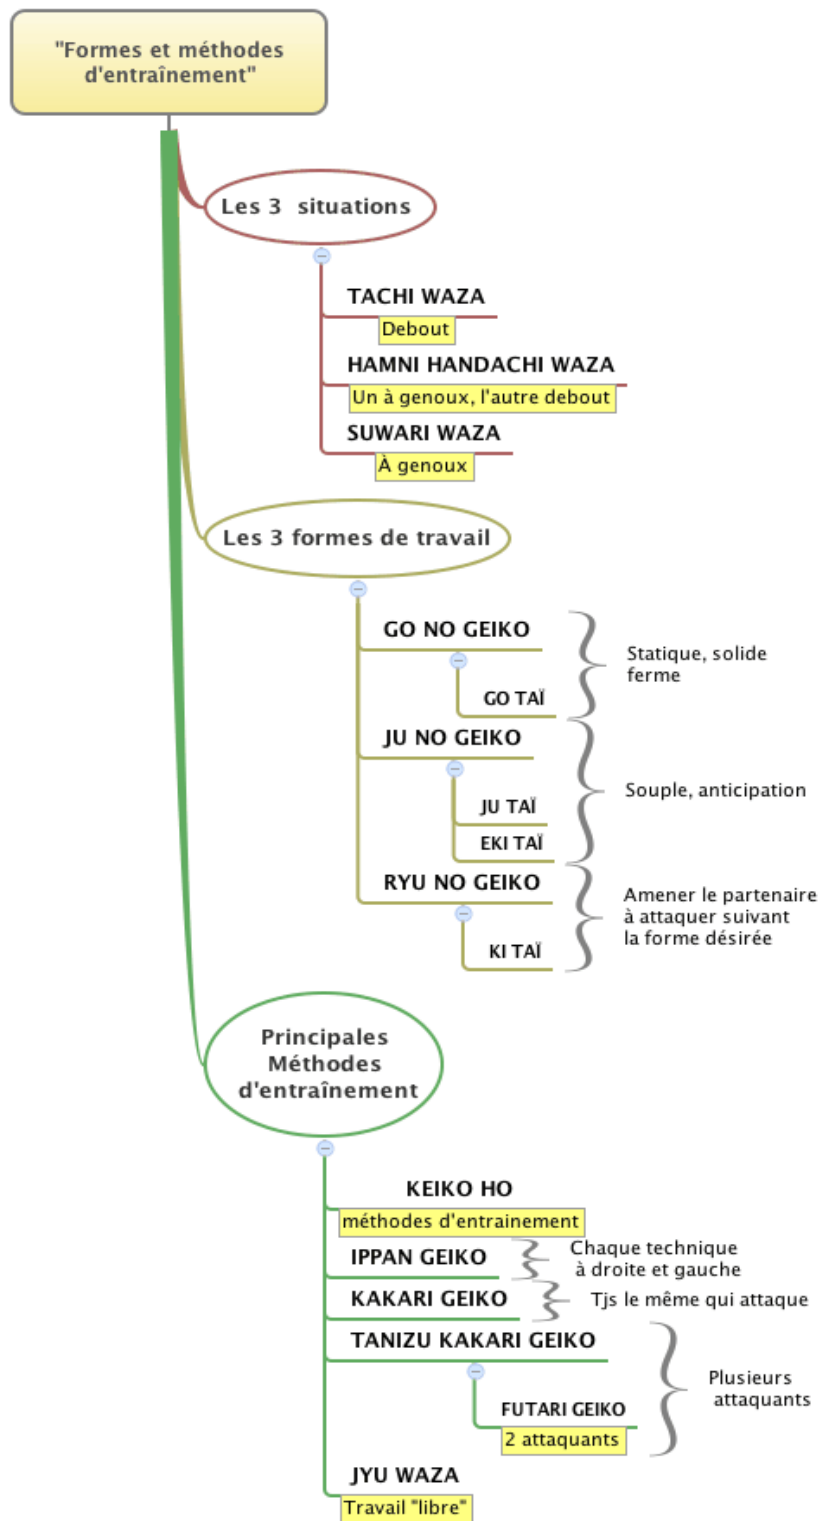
"Formes et méthodes d'entraînement"

Les 3 situations

TACHI WAZA
Debout

HAMNI HANDACHI WAZA
Un à genoux, l'autre debout

SUWARI WAZA
À genoux

Les 3 formes de travail

GO NO GEIKO
GO TAÏ
Statique, solide ferme

JU NO GEIKO
JU TAÏ
EKI TAÏ
Souple, anticipation

RYU NO GEIKO
KI TAÏ
Amener le partenaire à attaquer suivant la forme désirée

Principales Méthodes d'entraînement

KEIKO HO
méthodes d'entrainement

IPPAN GEIKO
Chaque technique à droite et gauche

KAKARI GEIKO
Tjs le même qui attaque

TANIZU KAKARI GEIKO
FUTARI GEIKO
2 attaquants
Plusieurs attaquants

JYU WAZA
Travail "libre"